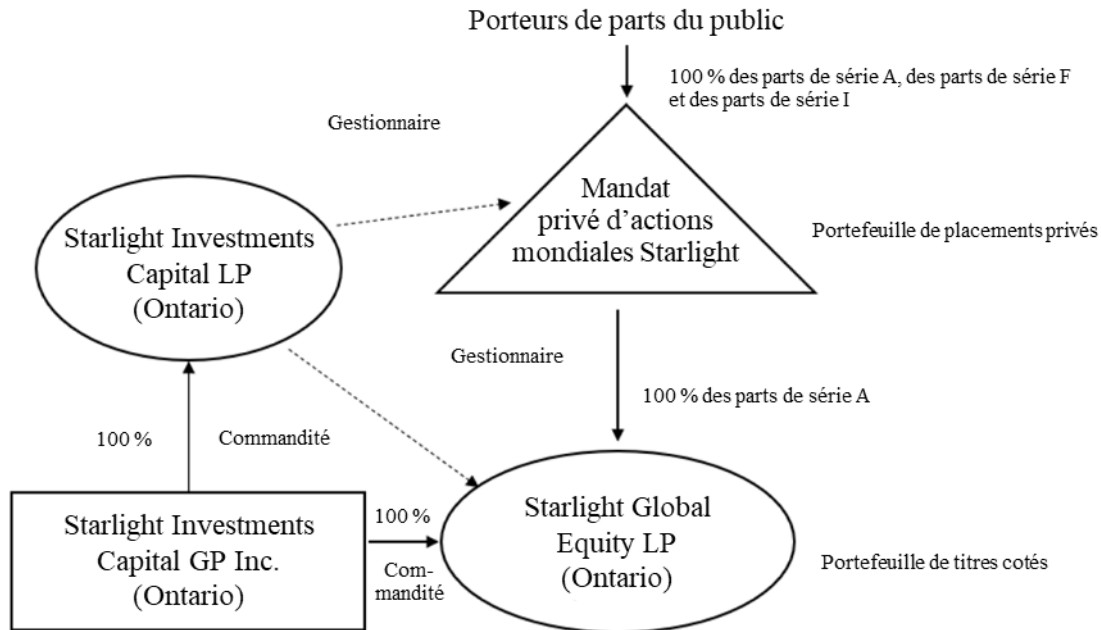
Porteurs de parts du public

100 % des parts de série A, des parts de série F et des parts de série I

Gestionnaire

Mandat privé d'actions mondiales Starlight

Starlight Investments Capital LP (Ontario)

Portefeuille de placements privés

Gestionnaire

100 % des parts de série A

100 %

Commandité

Starlight Investments Capital GP Inc. (Ontario)

100 %

Commandité

Starlight Global Equity LP (Ontario)

Portefeuille de titres cotés